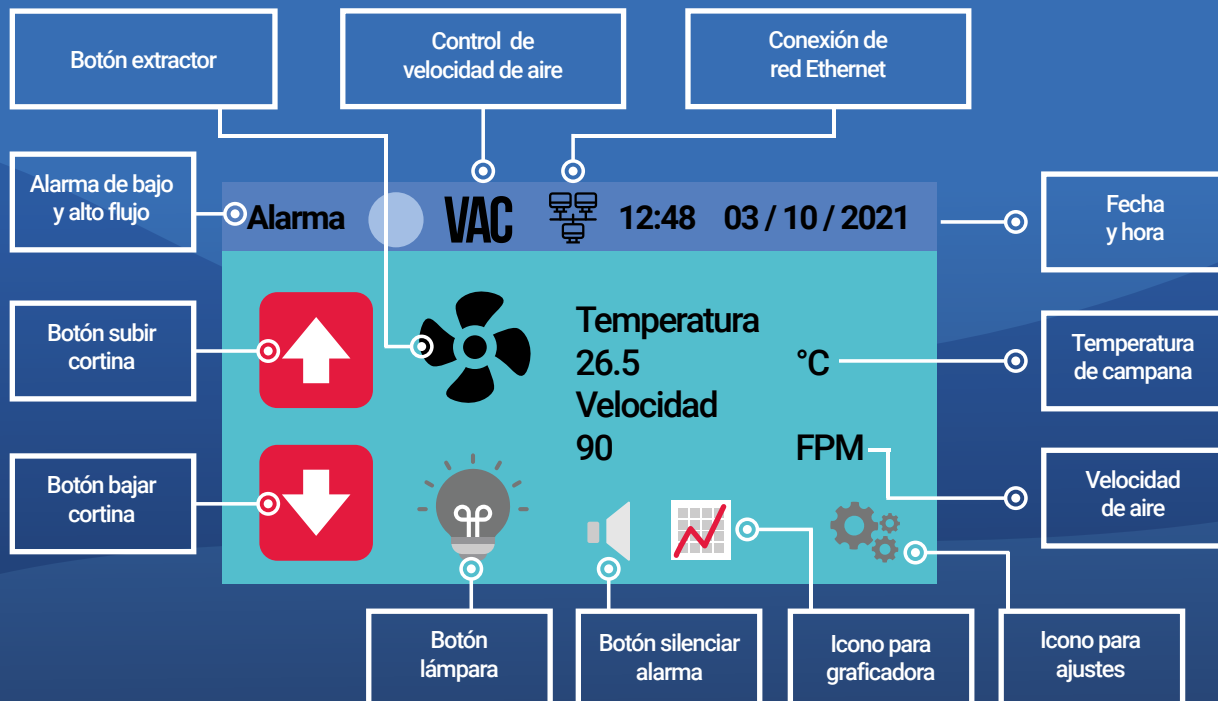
Botón extractor

Control de velocidad de aire

Conexión de red Ethernet

Alarma de bajo y alto flujo

Alarma

VAC

12:48 03 / 10 / 2021

Fecha y hora

Botón subir cortina

Temperatura
26.5 °C
Velocidad
90 FPM

Temperatura de campana

Botón bajar cortina

Velocidad de aire

Botón lámpara

Botón silenciar alarma

Icono para graficadora

Icono para ajustes